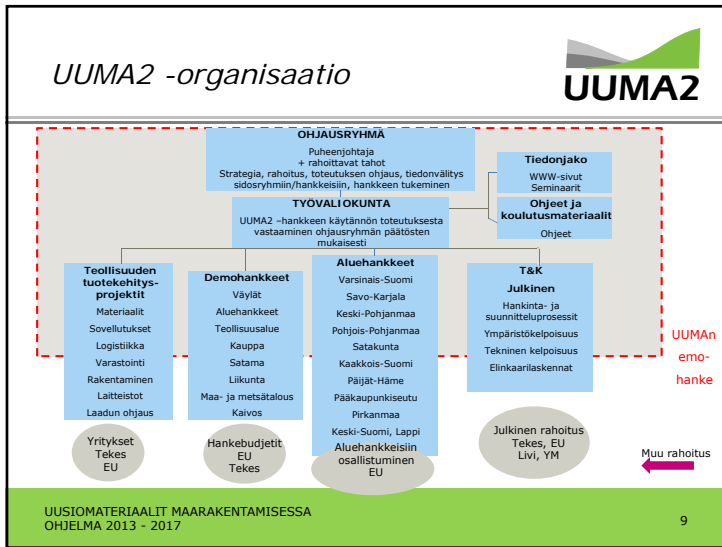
UUMA2 -organisaatio

UUMA2

OHJAUSRYHMÄ
Puheenjohtaja
+ rahoittavat tahot
Strategia, rahoitus, toteutuksen ohjaus, tiedonvälitys sidosryhmiin/hankkeisiin, hankkeen tukeminen

TYÖVALIOKUNTA
UUMA2 –hankkeen käytännön toteutuksesta vastaaminen ohjausryhmän päätösten mukaisesti

Tiedonjako
WWW-sivut
Seminaarit

Ohjeet ja koulutusmateriaalit
Ohjeet

Teollisuuden tuotekehitysprojektit
Materiaalit
Sovellutukset
Logistiikka
Varastointi
Rakentaminen
Laitteistot
Laadun ohjaus

Demohankkeet
Väylät
Aluehankkeet
Teollisuusalue
Kauppa
Satama
Liikunta
Maa- ja metsätalous
Kaivos

Aluehankkeet
Varsinais-Suomi
Savo-Karjala
Keski-Pohjanmaa
Pohjois-Pohjanmaa
Satakunta
Kaakkois-Suomi
Päijät-Häme
Pääkaupunkiseutu
Pirkanmaa
Keski-Suomi, Lappi

T&K
Julkinen
Hankinta- ja suunnitteluprosessit
Ympäristökelpoisuus
Tekninen kelpoisuus
Elinkaarilaskennat

UUMAn emo-hanke

Yritykset
Tekes
EU

Hankebudjetit
EU
Tekes

Aluehankkeisiin osallistuminen
EU

Julkinen rahoitus
Tekes, EU
Livi, YM

Muu rahoitus

UUSIOMATERIAALIT MAARAKENTAMISESSA
OHJELMA 2013 - 2017

9